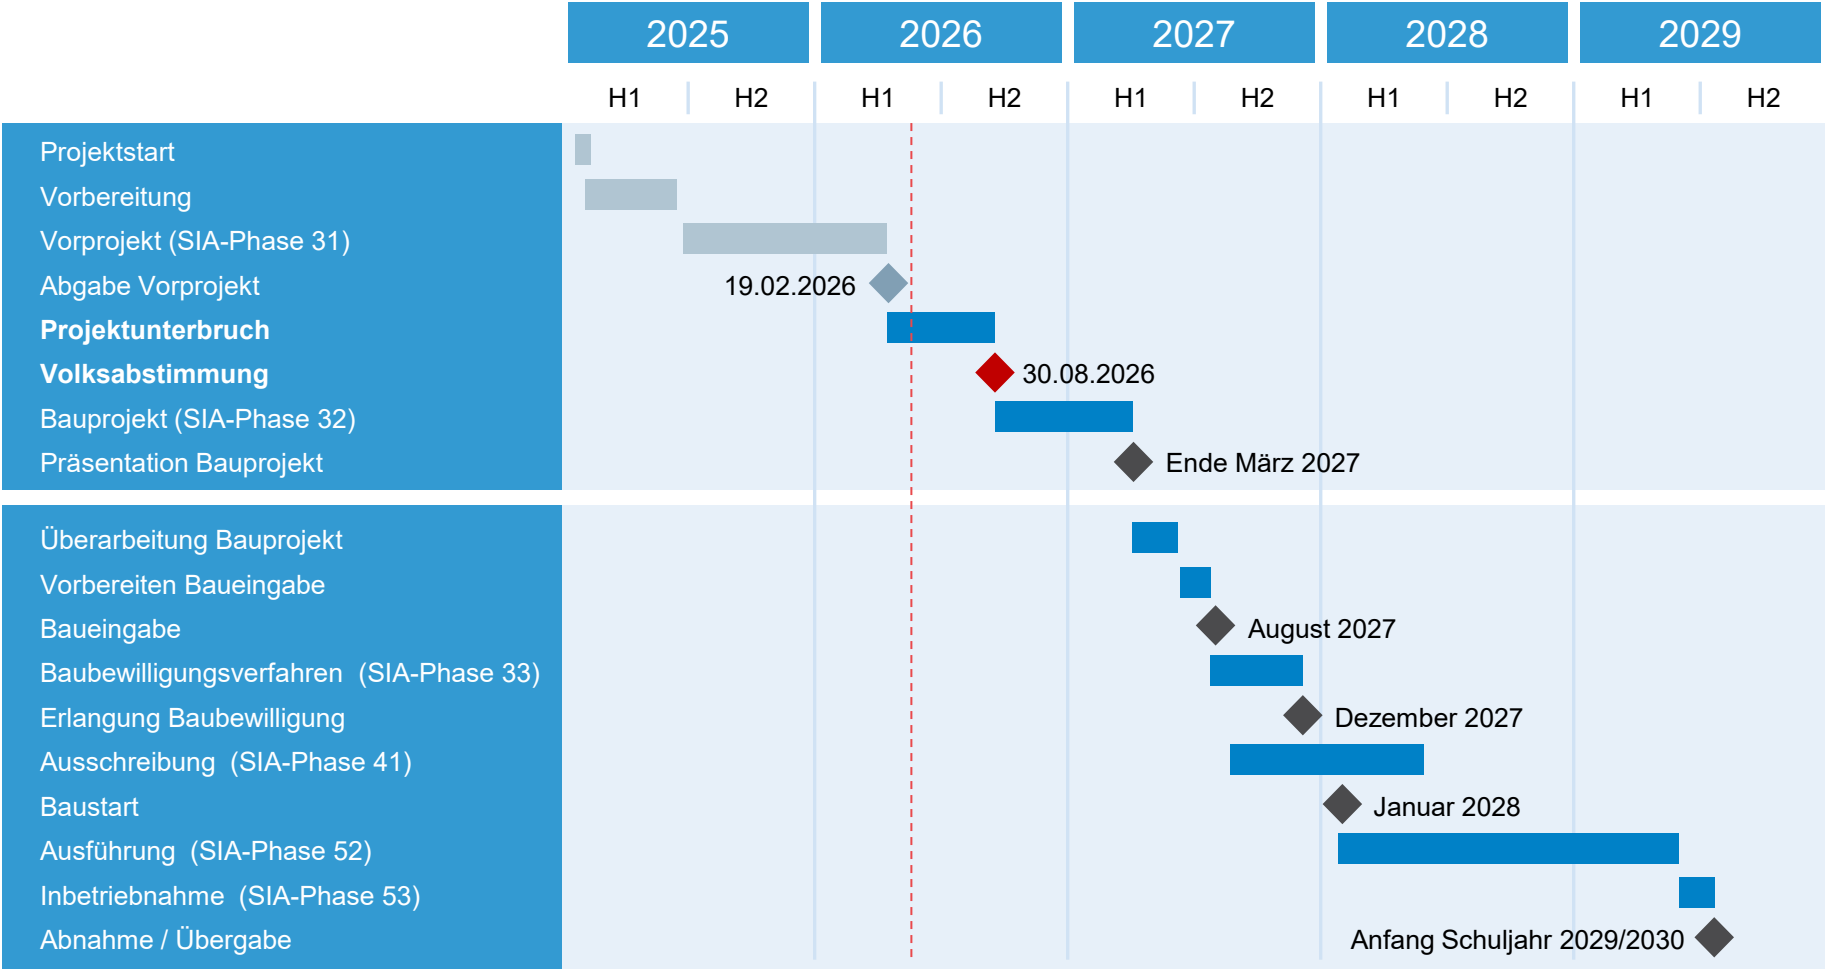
| 2025 | | 2026 | | 2027 | | 2028 | | 2029 | |
|---|---|---|---|---|---|---|---|---|---|
| H1 | H2 | H1 | H2 | H1 | H2 | H1 | H2 | H1 | H2 |

Projektstart
Vorbereitung
Vorprojekt (SIA-Phase 31)
Abgabe Vorprojekt
**Projektunterbruch**
**Volksabstimmung**
Bauprojekt (SIA-Phase 32)
Präsentation Bauprojekt

Überarbeitung Bauprojekt
Vorbereiten Baueingabe
Baueingabe
Baubewilligungsverfahren (SIA-Phase 33)
Erlangung Baubewilligung
Ausschreibung (SIA-Phase 41)
Baustart
Ausführung (SIA-Phase 52)
Inbetriebnahme (SIA-Phase 53)
Abnahme / Übergabe

19.02.2026
30.08.2026
Ende März 2027
August 2027
Dezember 2027
Januar 2028
Anfang Schuljahr 2029/2030